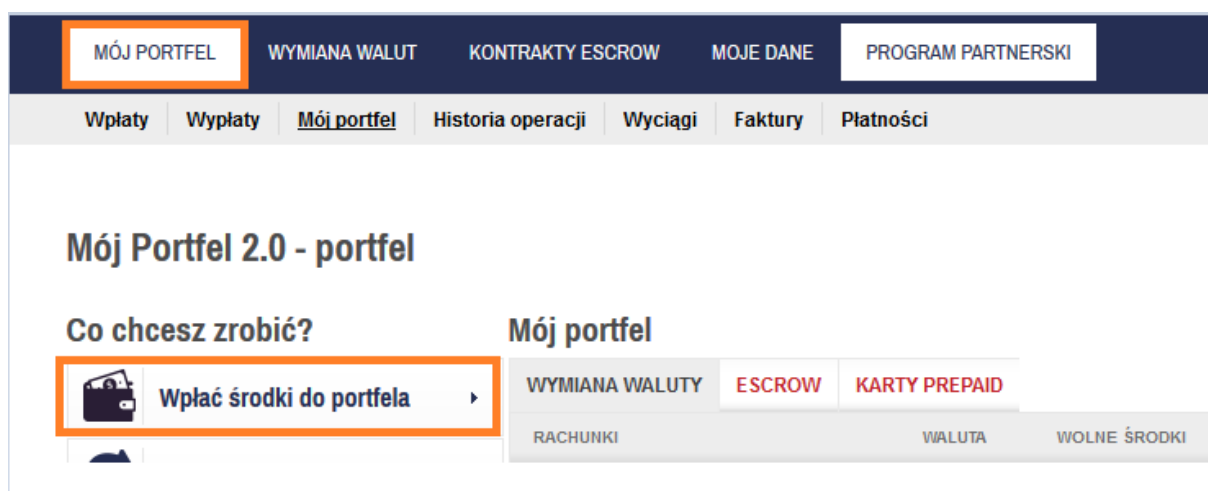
MÓJ PORTFEL WYMIANA WALUT KONTRAKTY ESCROW MOJE DANE PROGRAM PARTNERSKI

Wpłaty Wypłaty Mój portfel Historia operacji Wyciągi Faktury Płatności

Mój Portfel 2.0 - portfel

Co chcesz zrobić?

Wpłać środki do portfela

Mój portfel

WYMIANA WALUTY ESCROW KARTY PREPAID

| RACHUNKI | WALUTA | WOLNE ŚRODKI |
|---|---|---|